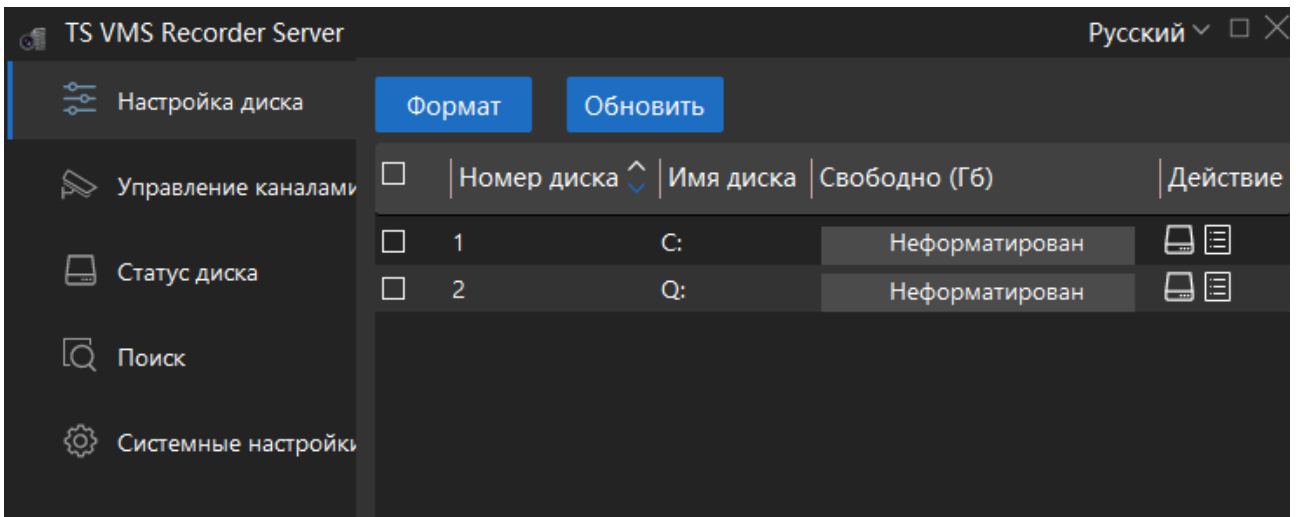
TS VMS Recorder Server

Русский

Настройка диска

Управление каналами

Статус диска

Поиск

Системные настройки

Формат

Обновить

| | Номер диска | Имя диска | Свободно (Гб) | Действие |
|---|---|---|---|---|
| | 1 | C: | Неформатирован | |
| | 2 | Q: | Неформатирован | |